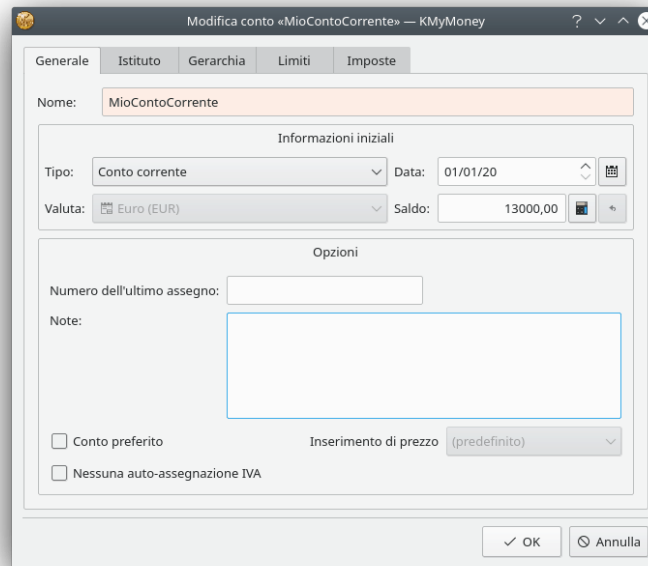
Modifica conto «MioContoCorrente» — KMyMoney

Generale | Istituto | Gerarchia | Limiti | Imposte

Nome: MioContoCorrente

Informazioni iniziali

Tipo: Conto corrente
Data: 01/01/20

Valuta: Euro (EUR)
Saldo: 13000,00

Opzioni

Numero dell'ultimo assegno:

Note:

Conto preferito
Inserimento di prezzo (predefinito)

Nessuna auto-assegnazione IVA

OK
Annulla